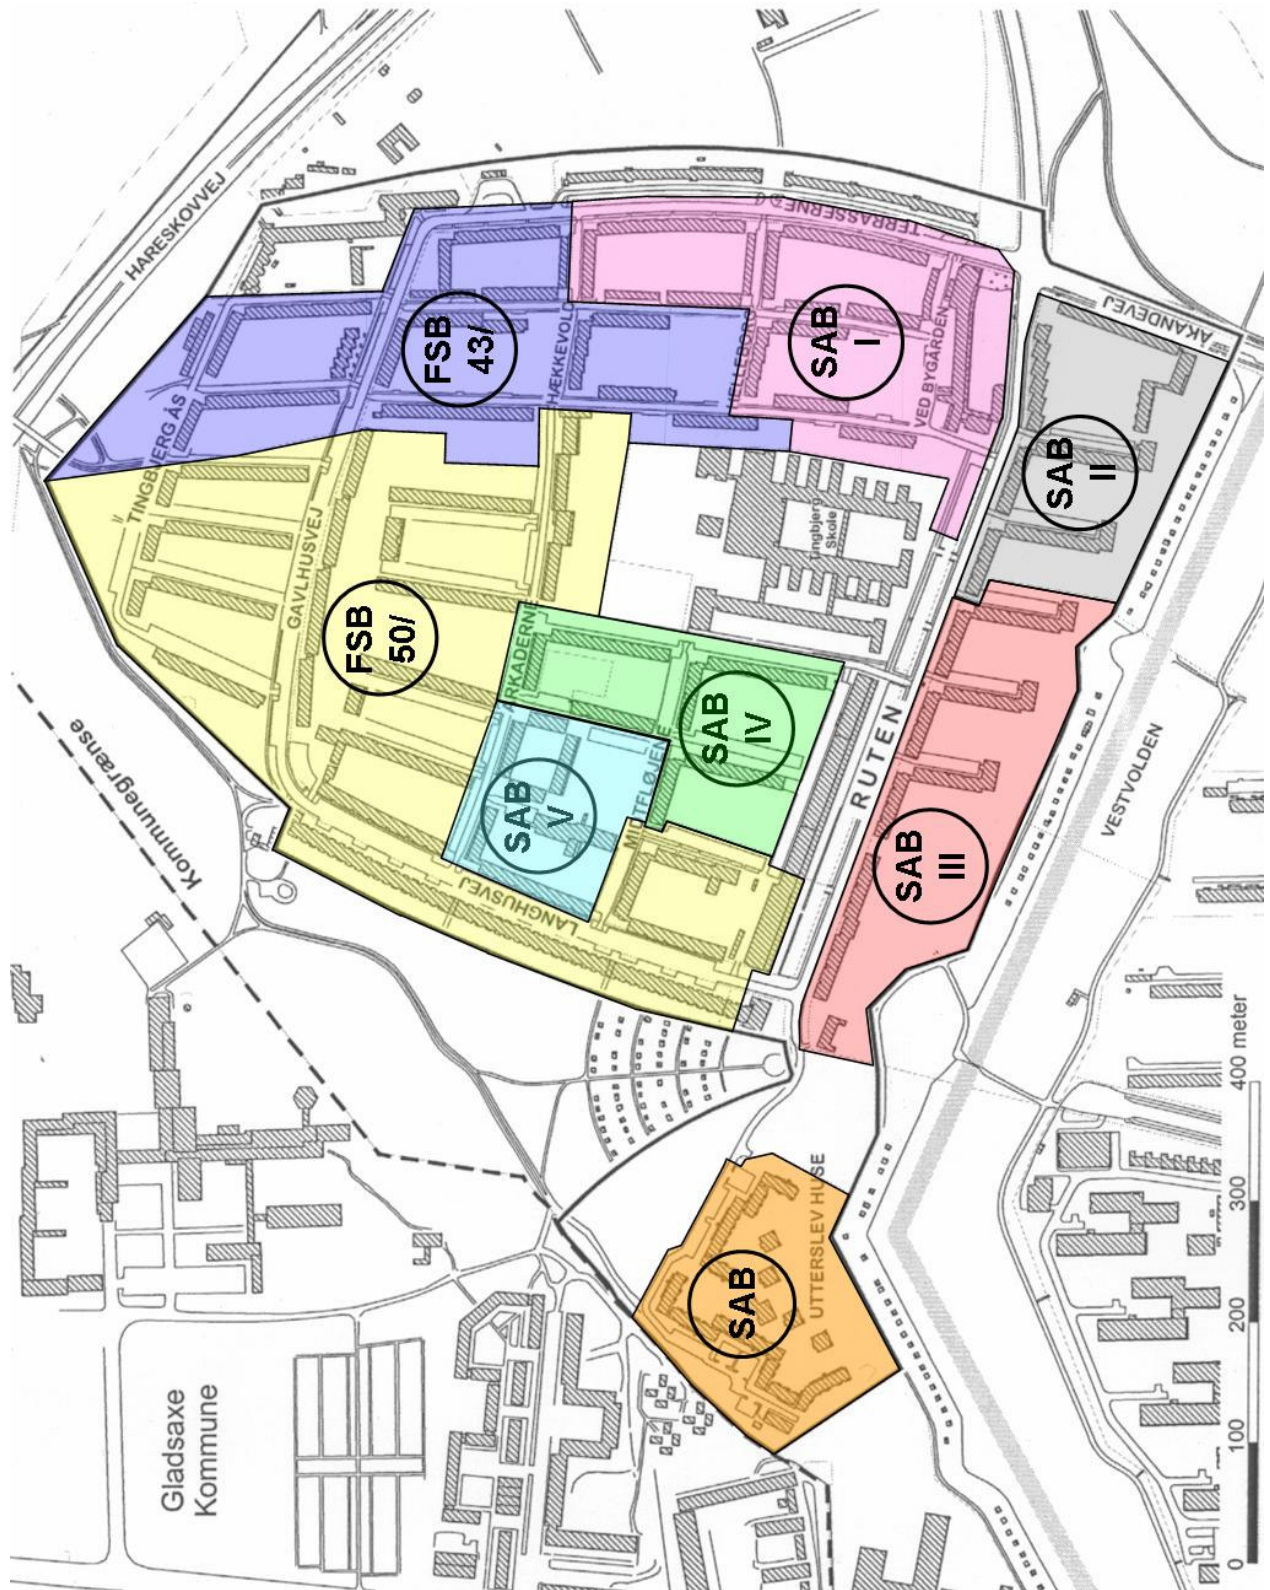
HARESKOVVEJ

TERRASSERNE

FSB 43/

HÆKKEVOL

SAB I

VED BYGÅRDEN

ÅKANDEVEJ

SAB II

TINGBJERG ÅS

GAVLHUSVEJ

Tingbjerg Skole

FSB 50/

ARKADERNE

SAB IV

RUTEN

SAB V

TELØJE

Kommunegrænse

LANGHUSVEJ

SAB III

VESTVOLDEN

UTTERSLEV HUSE

SAB

Gladsaxe Kommune

0 100 200 300 400 meter